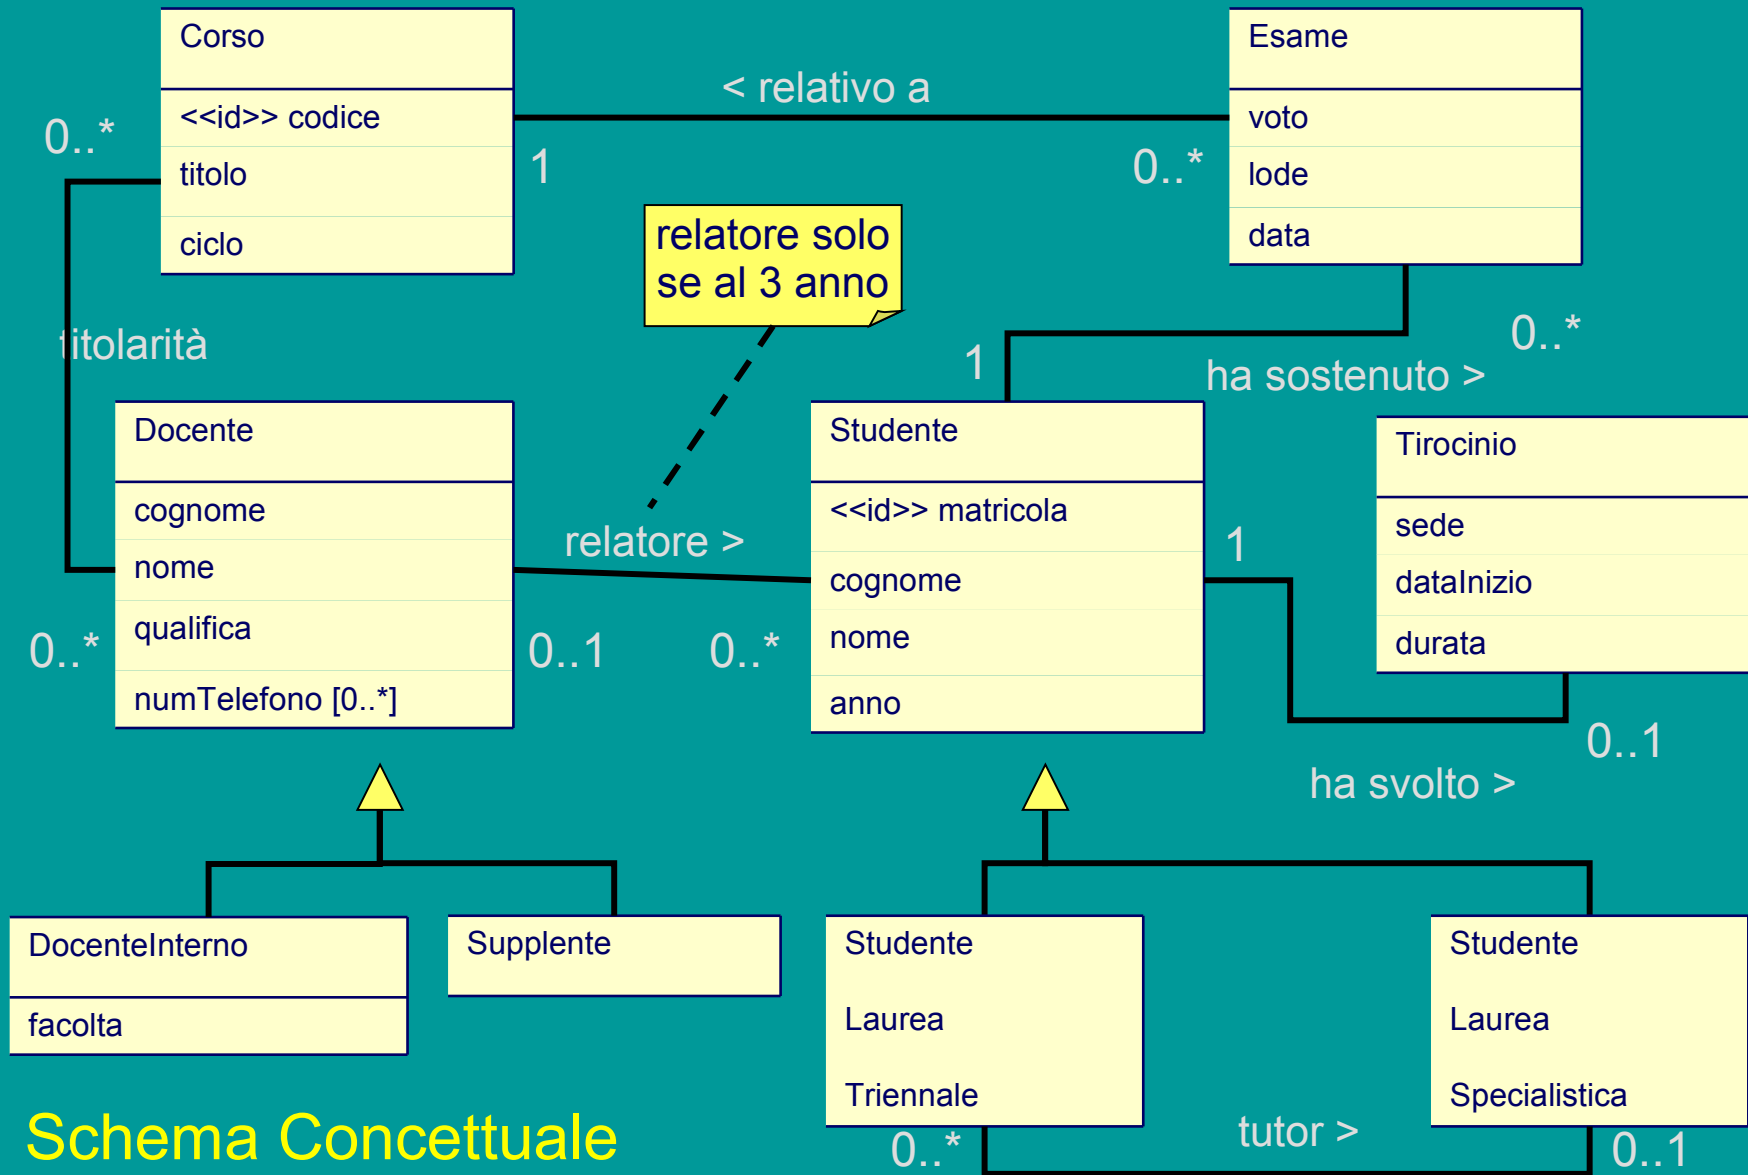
Corso

<<id>> codice

titolo

ciclo

< relativo a

1

0..*

Esame

voto

lode

data

0..*

relatore solo se al 3 anno

titolarità

1

ha sostenuto >

0..*

Docente

cognome

nome

qualifica

numTelefono [0..*]

Studente

<<id>> matricola

cognome

nome

anno

Tirocinio

sede

dataInizio

durata

relatore >

1

0..*

0..1

0..*

0..1

ha svolto >

DocenteInterno

facolta

Supplente

Studente

Laurea

Triennale

Studente

Laurea

Specialistica

Schema Concettuale

0..*

tutor >

0..1